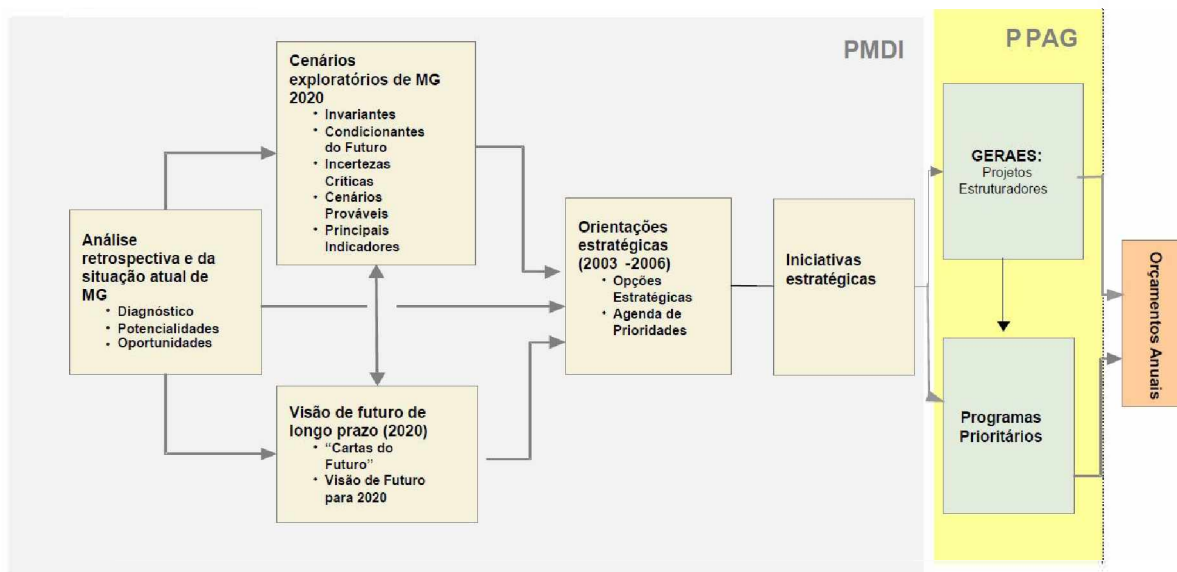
PMDI

P PAG

Cenários exploratórios de MG 2020
• Invariantes
• Condicionantes do Futuro
• Incertezas Críticas
• Cenários Prováveis
• Principais Indicadores

Análise retrospectiva e da situação atual de MG
• Diagnóstico
• Potencialidades
• Oportunidades

Visão de futuro de longo prazo (2020)
• "Cartas do Futuro"
• Visão de Futuro para 2020

Orientações estratégicas (2003 -2006)
• Opções Estratégicas
• Agenda de Prioridades

Iniciativas estratégicas

GERAES:
Projetos Estruturadores

Programas Prioritários

Orçamentos Anuais